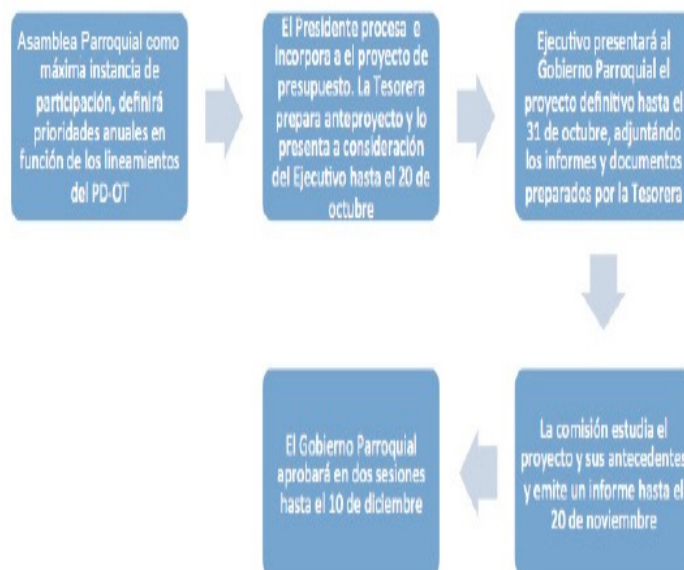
Asamblea Parroquial como máxima instancia de participación, definirá prioridades anuales en función de los lineamientos del PD-OT

El Presidente procesa e incorpora a el proyecto de presupuesto. La Tesorera prepara anteproyecto y lo presenta a consideración del Ejecutivo hasta el 20 de octubre

Ejecutivo presentará al Gobierno Parroquial el proyecto definitivo hasta el 31 de octubre, adjuntando los informes y documentos preparados por la Tesorera

La comisión estudia el proyecto y sus antecedentes y emite un informe hasta el 20 de noviemnbre

El Gobierno Parroquial aprobará en dos sesiones hasta el 10 de diciembre